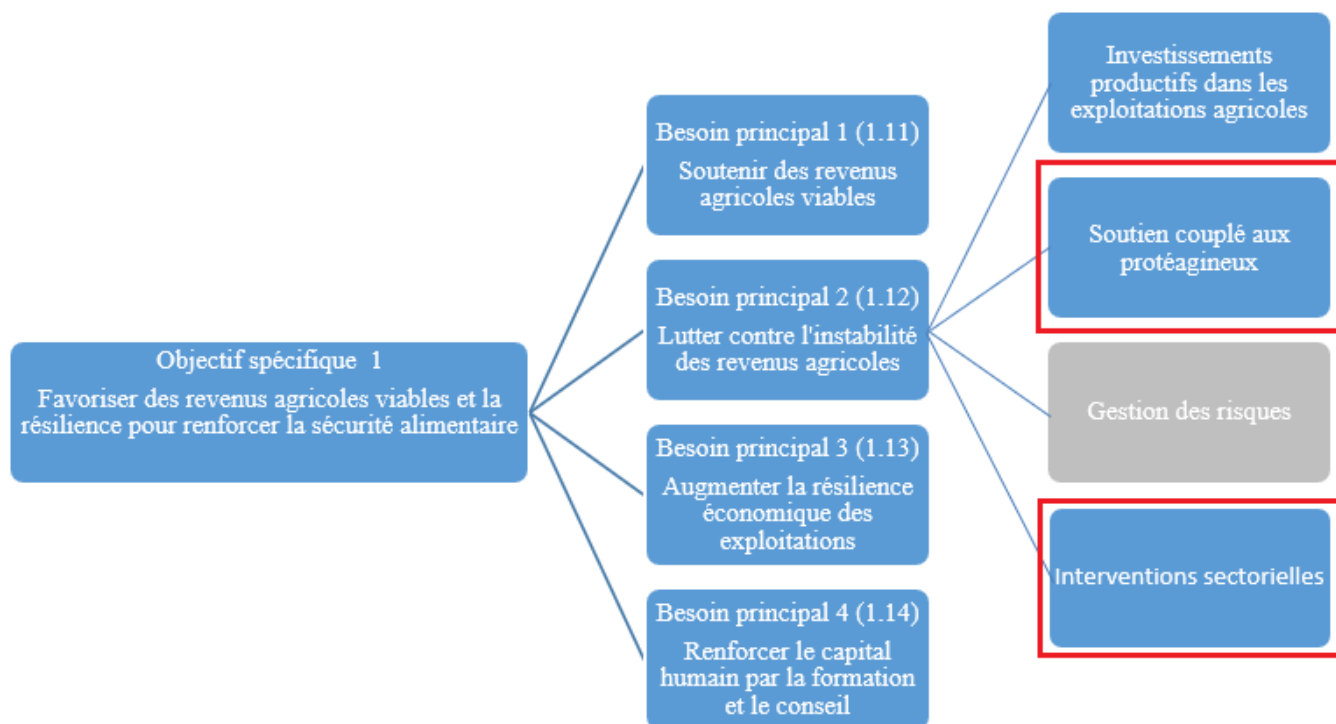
Objectif spécifique 1

Favoriser des revenus agricoles viables et la résilience pour renforcer la sécurité alimentaire

Besoin principal 1 (1.11)

Soutenir des revenus agricoles viables

Besoin principal 2 (1.12)

Lutter contre l'instabilité des revenus agricoles

Besoin principal 3 (1.13)

Augmenter la résilience économique des exploitations

Besoin principal 4 (1.14)

Renforcer le capital humain par la formation et le conseil

Investissements productifs dans les exploitations agricoles

Soutien couplé aux protéagineux

Gestion des risques

Interventions sectorielles